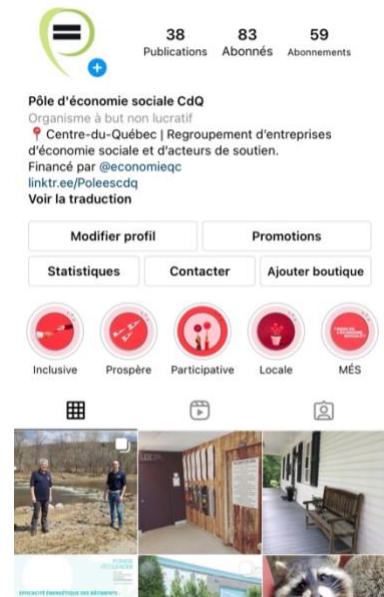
38 Publications
83 Abonnés
59 Abonnements

Pôle d'économie sociale CdQ
Organisme à but non lucratif
📍 Centre-du-Québec | Regroupement d'entreprises d'économie sociale et d'acteurs de soutien.
Financé par @economieqc
linktr.ee/Poleescdq
Voir la traduction

Modifier profil
Promotions
Statistiques
Contacter
Ajouter boutique

Inclusive
Prospère
Participative
Locale
MÉS

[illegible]